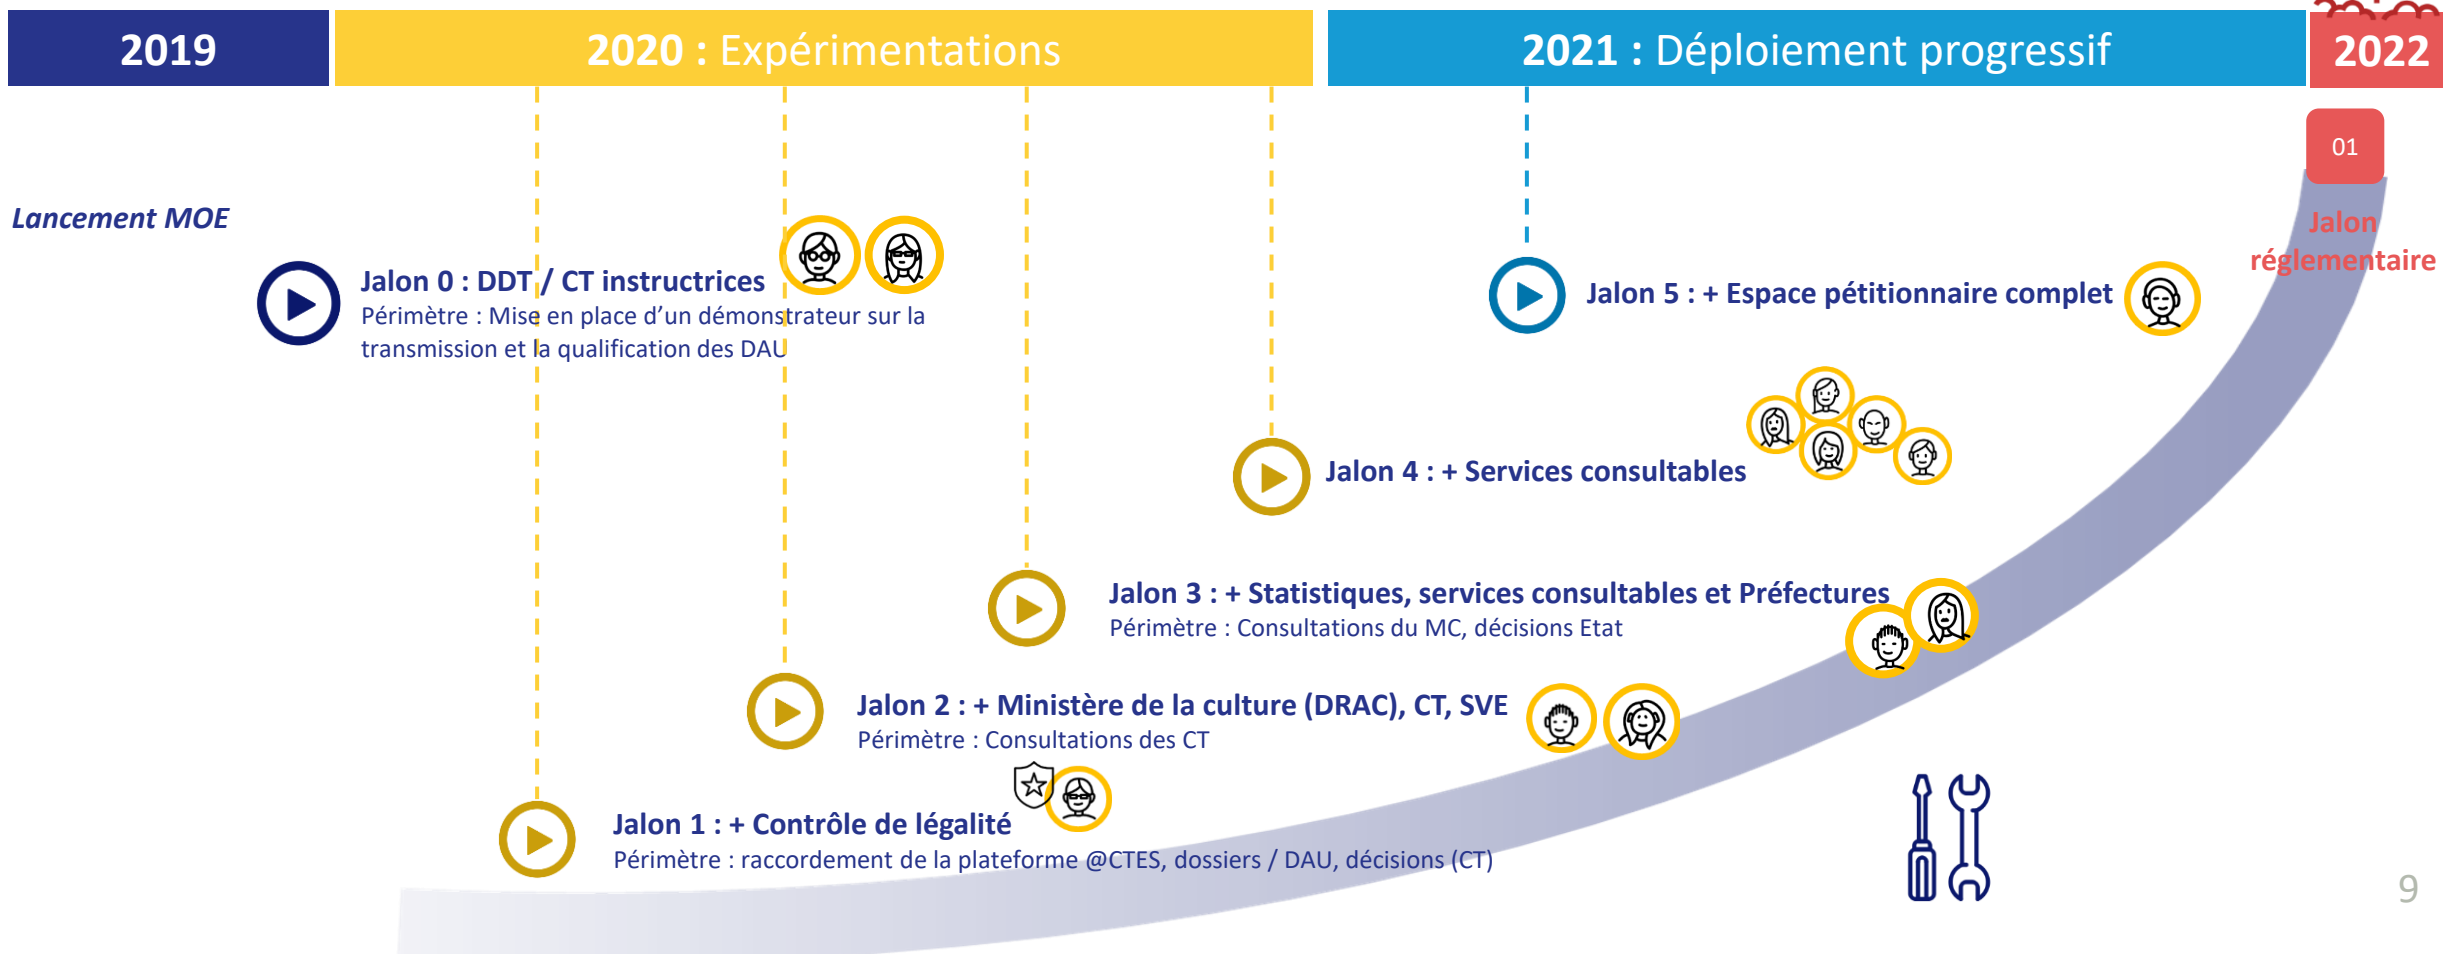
2019

2020 : Expérimentations

2021 : Déploiement progressif

2022

01

Jalon réglementaire

Lancement MOE

Jalon 0 : DDT / CT instructrices
Périmètre : Mise en place d'un démonstrateur sur la transmission et la qualification des DAU

Jalon 5 : + Espace pétitionnaire complet

Jalon 4 : + Services consultables

Jalon 3 : + Statistiques, services consultables et Préfectures
Périmètre : Consultations du MC, décisions Etat

Jalon 2 : + Ministère de la culture (DRAC), CT, SVE
Périmètre : Consultations des CT

Jalon 1 : + Contrôle de légalité
Périmètre : raccordement de la plateforme @CTES, dossiers / DAU, décisions (CT)

9